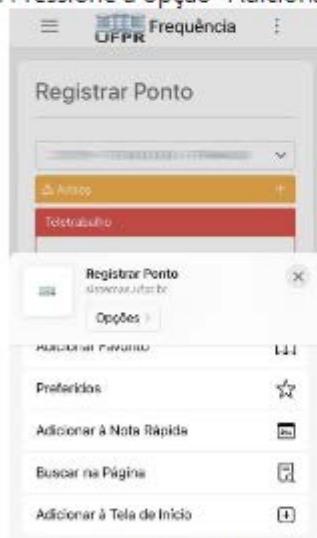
Pressione a opção "Adicion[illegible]

UFPR Frequência

Registrar Ponto

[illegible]

⚠ Avisos

Teletrabalho

Registrar Ponto
sistemas.ufpr.br

Opções >

Adicionar Favorito

Preferidos

Adicionar à Nota Rápida

Buscar na Página

Adicionar à Tela de Início